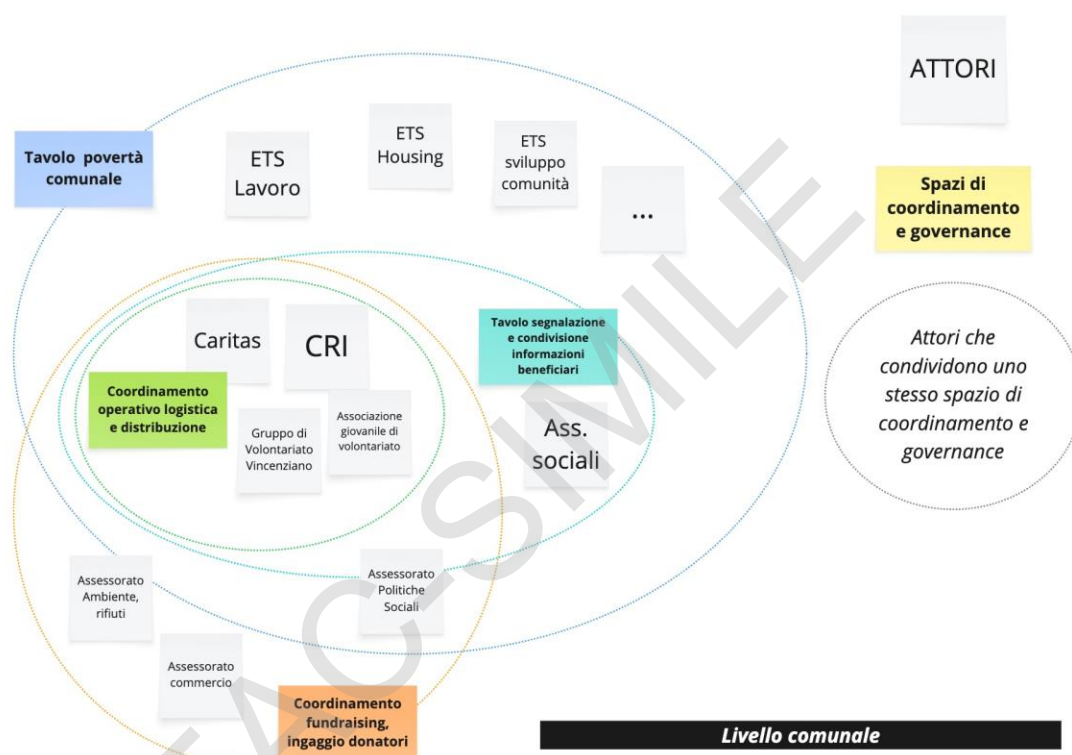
ATTORI

Tavolo povertà comunale

ETS Lavoro

ETS Housing

ETS sviluppo comunità

...

Spazi di coordinamento e governance

Caritas

CRI

Tavolo segnalazione e condivisione informazioni beneficiari

Attori che condividono uno stesso spazio di coordinamento e governance

Coordinamento operativo logistica e distribuzione

Gruppo di Volontariato Vincenziano

Associazione giovanile di volontariato

Ass. sociali

Assessorato Ambiente, rifiuti

Assessorato Politiche Sociali

Assessorato commercio

Coordinamento fundraising, ingaggio donatori

Livello comunale

FAC-SIMILE